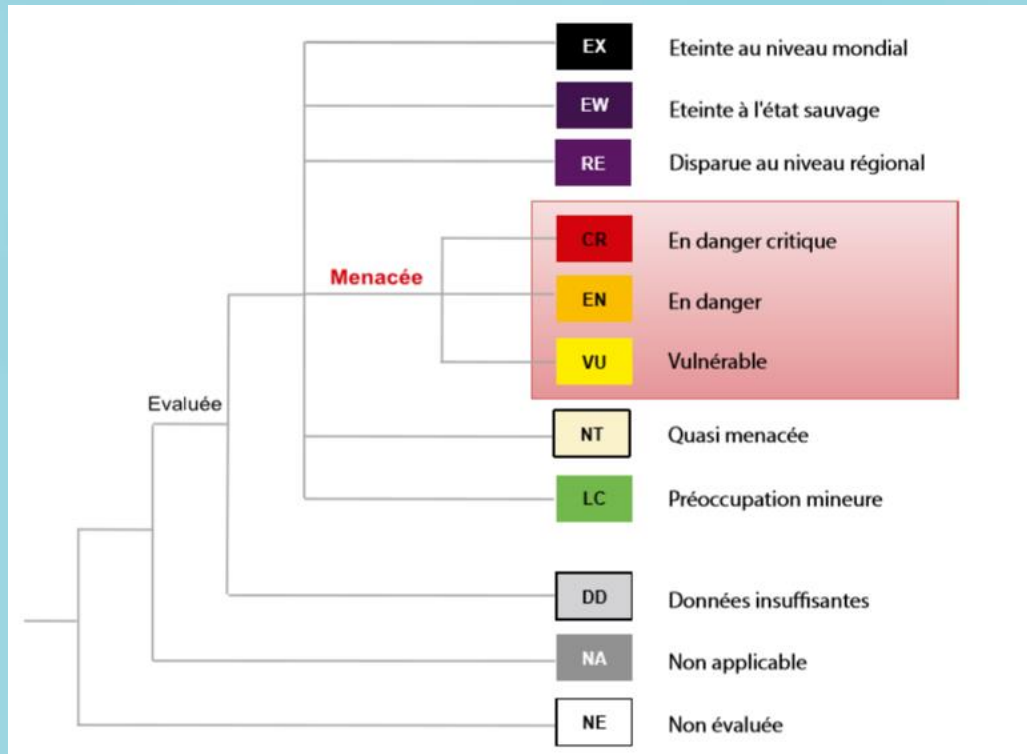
EX Eteinte au niveau mondial

EW Eteinte à l'état sauvage

RE Disparue au niveau régional

Menacée

CR En danger critique

EN En danger

VU Vulnérable

Evaluée

NT Quasi menacée

LC Préoccupation mineure

DD Données insuffisantes

NA Non applicable

NE Non évaluée